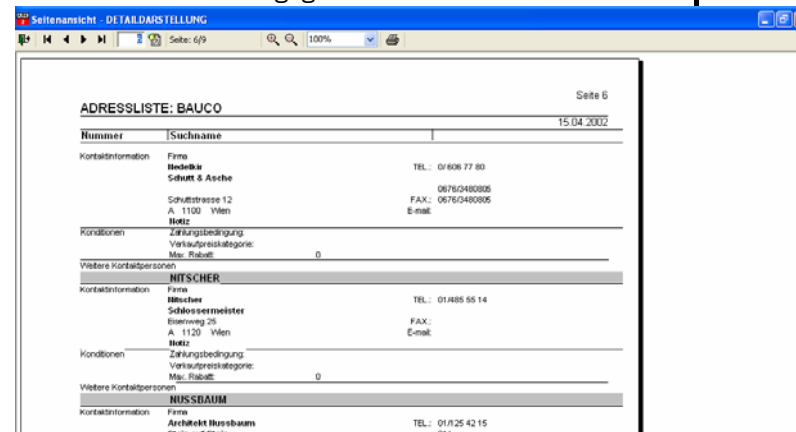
Seitenansicht - DETAILDARSTELLUNG

2 Seite: 6/9 100%

Seite 6

ADRESSLISTE: BAUCO

15.04.2002

| Nummer | Suchname |

Kontaktinformation Firma
Hedelkir TEL.: 0/ 606 77 80
Schutt & Asche
0676/3480805
Schuttstrasse 12 FAX.: 0676/3480805
A 1100 Wien E-mail:
Notiz
Konditionen Zahlungsbedingung:
Verkaufpreiskategorie:
Max. Rabatt: 0
Weitere Kontaktpersonen

NITSCHER
Kontaktinformation Firma
Nitscher TEL.: 01/485 55 14
Schlossermeister
Eisenweg 25 FAX.:
A 1120 Wien E-mail:
Notiz
Konditionen Zahlungsbedingung:
Verkaufpreiskategorie:
Max. Rabatt: 0
Weitere Kontaktpersonen

NUSSBAUM
Kontaktinformation Firma
Architekt Nussbaum TEL.: 01/125 42 15